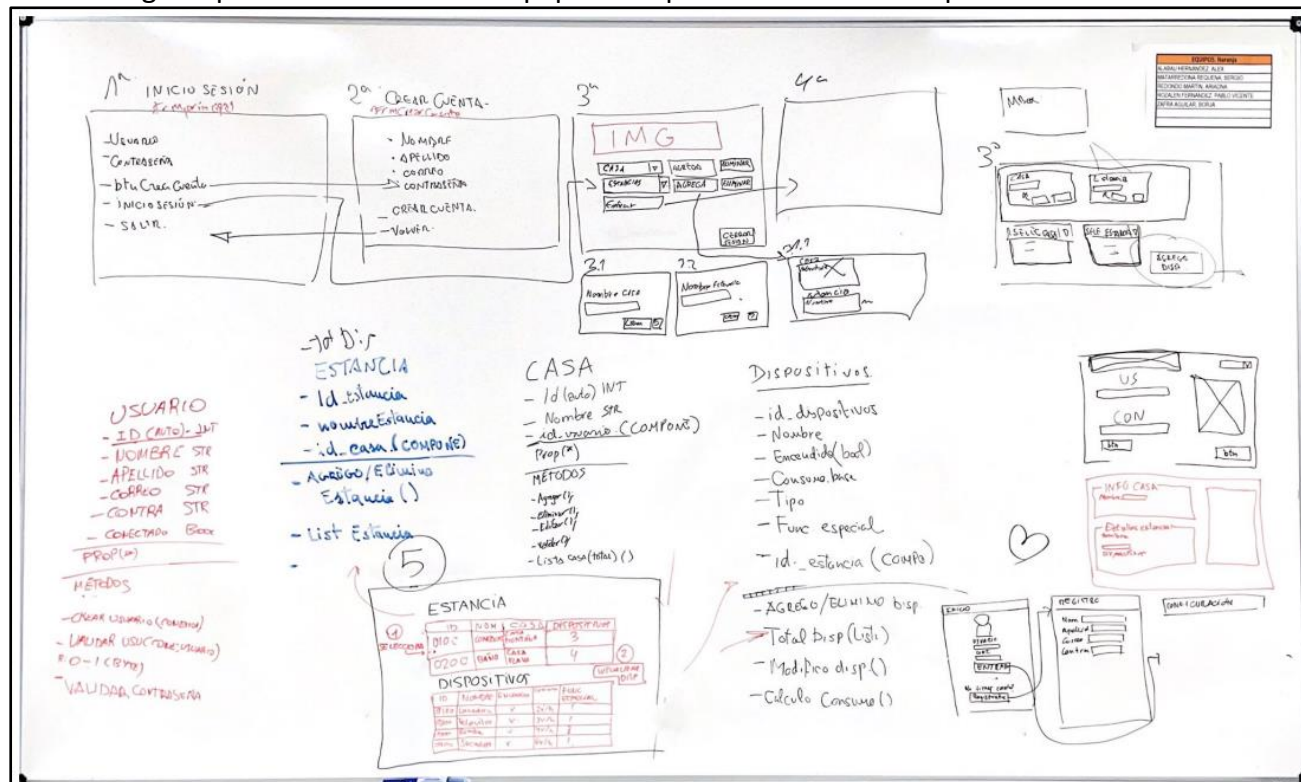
1ª INICIO SESIÓN
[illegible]

-Usuario
-Contraseña
-btu Crear Cuenta
-Inicio sesión
-Salir.

2ª CREAR CUENTA
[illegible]

· Nombre
· Apellido
· Correo
· Contraseña

-Crear cuenta.
-Volver.

3ª
IMG
Casa
Agregar
Eliminar
Estancias
Agregar
Eliminar
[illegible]
Cerrar sesión

4ª

3.1
Nombre casa

3.2
Nombre Estancia

3.3

Menú

3ª
Casa
Estancia
Seleccionado
Seleccionado
Agrega disp

| EQUIPOS: Naranja |
|---|
| ALABAU HERNANDEZ, ALEX |
| MATARREDONA REQUENA, SERGIO |
| REDONDO MARTIN, ARIADNA |
| ROSALEN FERNANDEZ, PABLO VICENTE |
| ZAFRA AGUILAR, BORJA |

USUARIO
- ID (AUTO) - INT
- NOMBRE STR
- APELLIDO STR
- CORREO STR
- CONTRA STR
- CONECTADO Bool
PROP(*)
MÉTODOS
- CREAR USUARIO (USUARIO)
- VALIDAR USUARIO (USUARIO)
0-1 (BYTE)
- VALIDAR CONTRASEÑA

-Id Dis
ESTANCIA
- Id_estancia
- nombreEstancia
- id_casa (COMPONE)
- Agrego/Elimino Estancia ()
- List Estancia

5

CASA
- Id (auto) INT
- Nombre STR
- id_usuario (COMPONE)
Prop(*)
MÉTODOS
- Agregar()
- Eliminar()
- Editar()
- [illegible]
- Lista casa (todas) ()

ESTANCIA
| ID | NOM | CASA | DISPOSITIVOS |
|---|---|---|---|
| 0100 | COMEDOR | CASA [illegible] | 3 |
| 0200 | BAÑO | CASA PLAYA | 4 |

DISPOSITIVOS
| ID | NOMBRE | ENCENDIDO | CONSUMO | FUNC ESPECIAL |
|---|---|---|---|---|
| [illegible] | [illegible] | V | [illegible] | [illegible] |
| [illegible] | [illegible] | V | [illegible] | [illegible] |
| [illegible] | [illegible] | V | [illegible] | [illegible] |
| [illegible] | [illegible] | V | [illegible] | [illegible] |

Dispositivos.
- id_dispositivos
- Nombre
- Encendido (bool)
- Consumo base
- Tipo
- Func especial
- id_estancia (COMPO)
- Agrego/Elimino Disp
- Total Disp (List)
- Modifico disp ()
- Calculo Consumo ()

US
CON
btn
btn

INFO CASA
Nombre
Detalles estancia
Nombre
Dispositivos

INICIO
ENTRAR
REGISTRO
Nom
Apellido
Correo
Contra
CONFIGURACIÓN